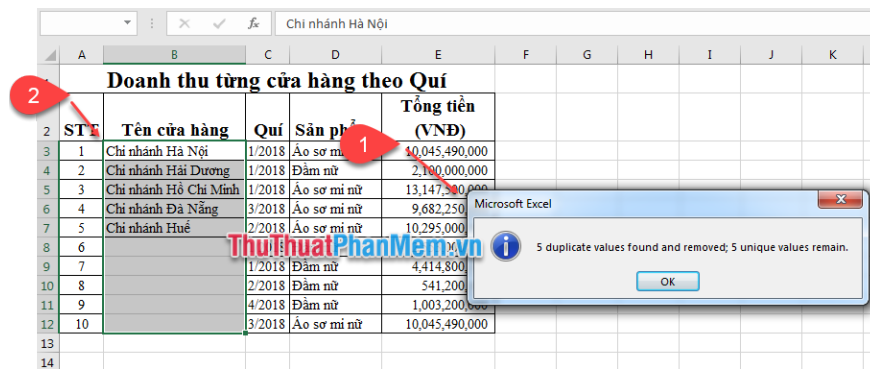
Chi nhánh Hà Nội

| | A | B | C | D | E | F | G | H | I | J | K |
|---|---|---|---|---|---|---|---|---|---|---|---|
| 1 | Doanh thu từng cửa hàng theo Quí | | | | | | | | | | |
| 2 | STT | Tên cửa hàng | Quí | Sản phẩ | Tổng tiền (VNĐ) | | | | | | |
| 3 | 1 | Chi nhánh Hà Nội | 1/2018 | Áo sơ mi | 10,045,490,000 | | | | | | |
| 4 | 2 | Chi nhánh Hải Dương | 1/2018 | Đầm nữ | 2,100,000,000 | | | | | | |
| 5 | 3 | Chi nhánh Hồ Chí Minh | 1/2018 | Áo sơ mi nữ | 13,147,500,000 | | | | | | |
| 6 | 4 | Chi nhánh Đà Nẵng | 3/2018 | Áo sơ mi nữ | 9,682,250 | | | | | | |
| 7 | 5 | Chi nhánh Huế | 2/2018 | Áo sơ mi nữ | 10,295,000 | | | | | | |
| 8 | 6 | | 2/2018 | | | | | | | | |
| 9 | 7 | | 1/2018 | Đầm nữ | 4,414,800 | | | | | | |
| 10 | 8 | | 2/2018 | Đầm nữ | 541,200 | | | | | | |
| 11 | 9 | | 4/2018 | Đầm nữ | 1,003,200,000 | | | | | | |
| 12 | 10 | | 3/2018 | Áo sơ mi nữ | 10,045,490,000 | | | | | | |
| 13 | | | | | | | | | | | |
| 14 | | | | | | | | | | | |

2
1

Microsoft Excel
5 duplicate values found and removed; 5 unique values remain.
OK

ThuThuatPhanMem.vn